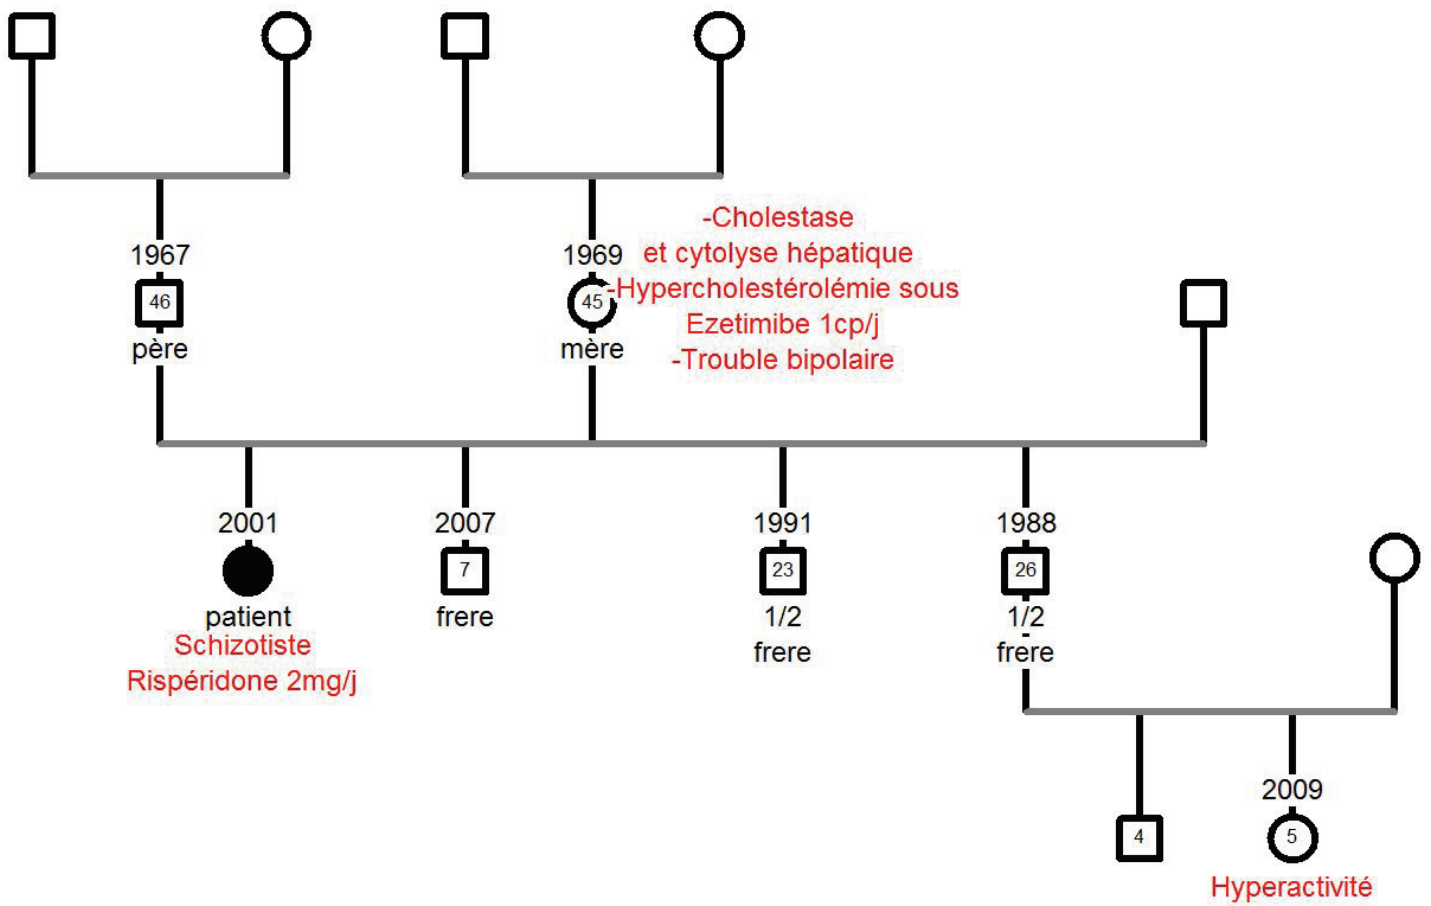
1967
46
père

1969
45
mère

-Cholestase
et cytolyse hépatique
-Hypercholestérolémie sous
Ezetimibe 1cp/j
-Trouble bipolaire

2001
patient
Schizotiste
Rispéridone 2mg/j

2007
7
frere

1991
23
1/2
frere

1988
26
1/2
frere

4

2009
5
Hyperactivité